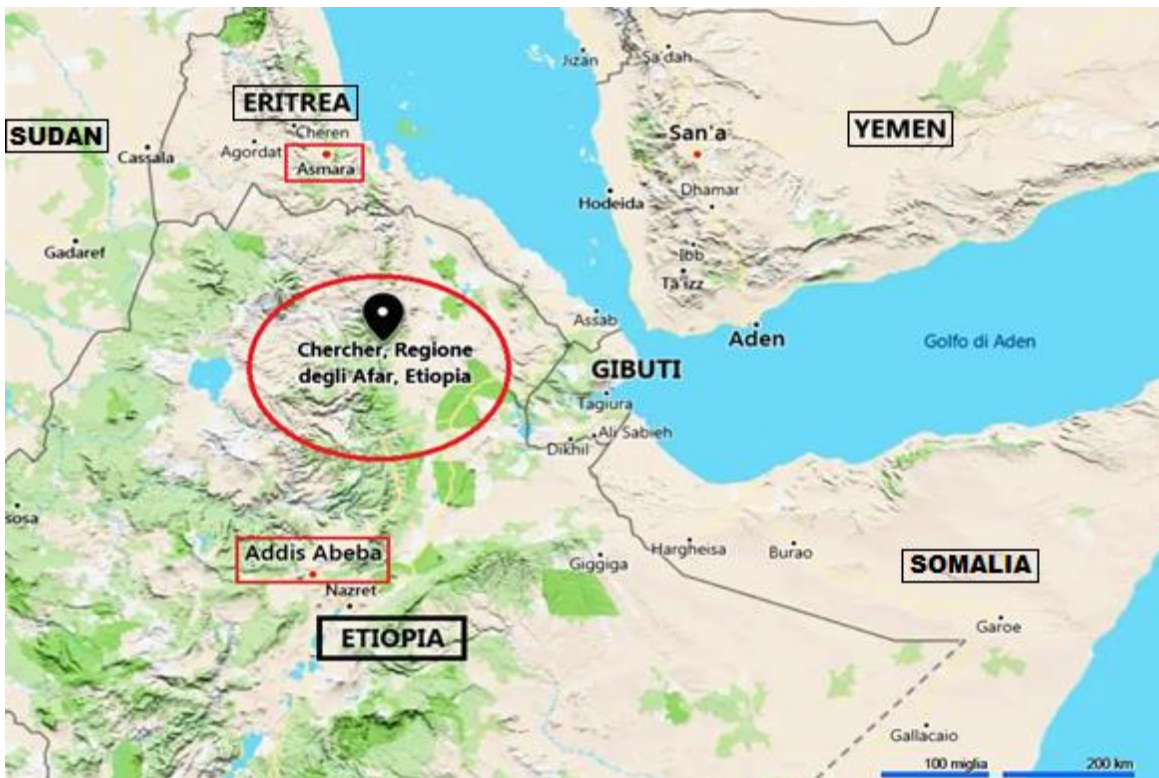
Jizan
Sa'dah
ERITREA
SUDAN
Cheren
Cassala
Agordat
Asmara
San'a
YEMEN
Hodeida
Dhamar
Gadaref
Ibb
Ta'izz
Assab
Aden
Chercher, Regione degli Afar, Etiopia
GIBUTI
Golfo di Aden
Tagiura
Ali Sabieh
Dikhil
sosa
Addis Abeba
Hargheisa
Burao
Giggiga
SOMALIA
Nazret
ETIOPIA
Garoe
Gallacaio
100 miglia
200 km